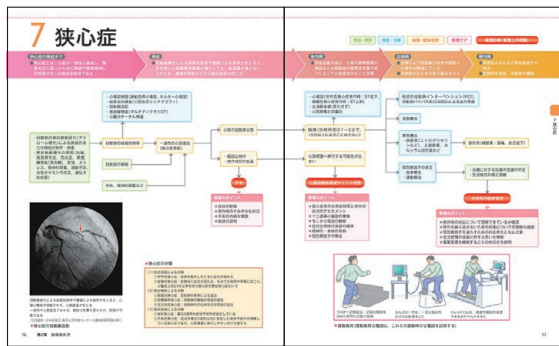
7 狭心症

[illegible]

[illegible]

心臓の冠動脈の虚血の状態
狭心症
心筋梗塞

心電図検査
運動負荷

冠動脈造影

心臓カテーテル検査

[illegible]

心臓の冠動脈インターベンション（PCI）
冠動脈バイパス術（CABG）

硝酸薬

狭心症の分類

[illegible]

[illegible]

▶ 運動負荷（運動負荷心電図）

16　第2章　循環器疾患

17

7 狭心症